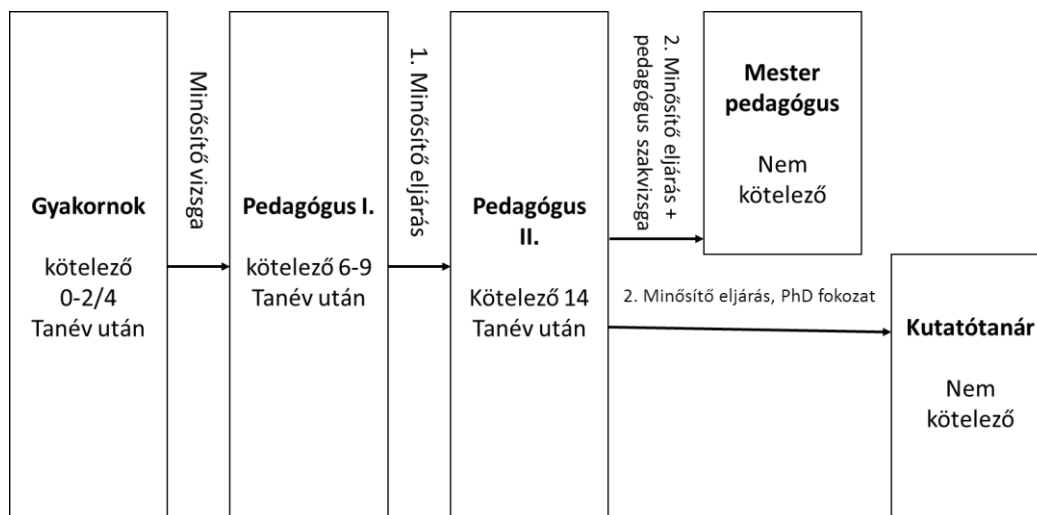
Gyakornok

kötelező 0-2/4 Tanév után

Minősítő vizsga

Pedagógus I.

kötelező 6-9 Tanév után

1. Minősítő eljárás

Pedagógus II.

Kötelező 14 Tanév után

2. Minősítő eljárás + pedagógus szakvizsga

Mester pedagógus

Nem kötelező

2. Minősítő eljárás, PhD fokozat

Kutatótanár

Nem kötelező